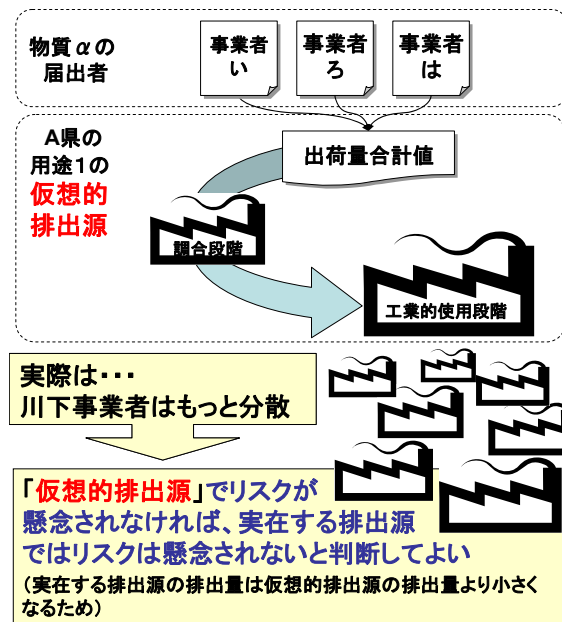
物質αの届出者

事業者い

事業者ろ

事業者は

A県の用途1の仮想的排出源

出荷量合計値

調合段階

工業的使用段階

実際は・・・
川下事業者はもっと分散

「仮想的排出源」でリスクが懸念されなければ、実在する排出源ではリスクは懸念されないと判断してよい
(実在する排出源の排出量は仮想的排出源の排出量より小さくなるため)